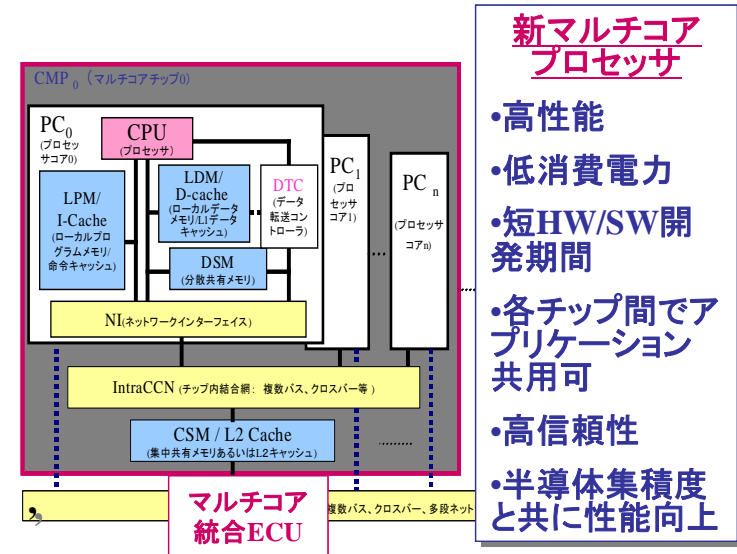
CMP $_0$（マルチコアチップ0）

PC$_0$
(プロセッサコア0)

CPU
(プロセッサ)

LPM/
I-Cache
(ローカルプログラムメモリ/命令キャッシュ)

LDM/
D-cache
(ローカルデータメモリ/L1データキャッシュ)

DTC
(データ転送コントローラ)

DSM
(分散共有メモリ)

NI(ネットワークインターフェイス)

PC$_1$
(プロセッサコア1)

…

PC $_n$
(プロセッサコアn)

IntraCCN (チップ内結合網： 複数バス、クロスバー等 )

CSM / L2 Cache
(集中共有メモリあるいはL2キャッシュ)

………

マルチコア
統合ECU

複数バス、クロスバー、多段ネット

新マルチコアプロセッサ

•高性能

•低消費電力

•短HW/SW開発期間

•各チップ間でアプリケーション共用可

•高信頼性

•半導体集積度と共に性能向上